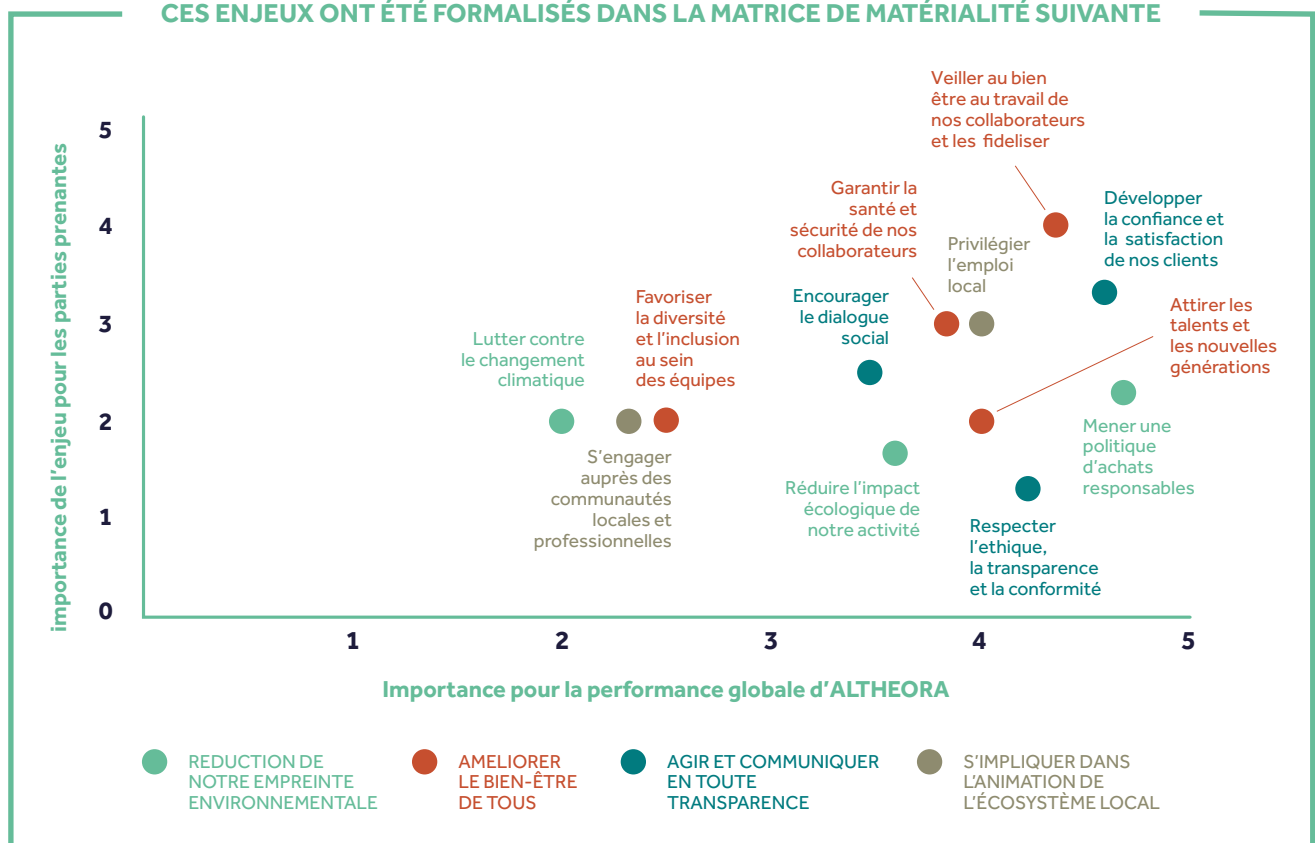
CES ENJEUX ONT ÉTÉ FORMALISÉS DANS LA MATRICE DE MATÉRIALITÉ SUIVANTE

importance de l'enjeu pour les parties prenantes

5
4
3
2
1
0

Veiller au bien être au travail de nos collaborateurs et les fideliser

Garantir la santé et sécurité de nos collaborateurs

Privilégier l'emploi local

Développer la confiance et la satisfaction de nos clients

Favoriser la diversité et l'inclusion au sein des équipes

Encourager le dialogue social

Attirer les talents et les nouvelles générations

Lutter contre le changement climatique

Mener une politique d'achats responsables

S'engager auprès des communautés locales et professionnelles

Réduire l'impact écologique de notre activité

Respecter l'ethique, la transparence et la conformité

1
2
3
4
5

Importance pour la performance globale d'ALTHEORA

REDUCTION DE NOTRE EMPREINTE ENVIRONNEMENTALE

AMELIORER LE BIEN-ÊTRE DE TOUS

AGIR ET COMMUNIQUER EN TOUTE TRANSPARENCE

S'IMPLIQUER DANS L'ANIMATION DE L'ÉCOSYSTÈME LOCAL